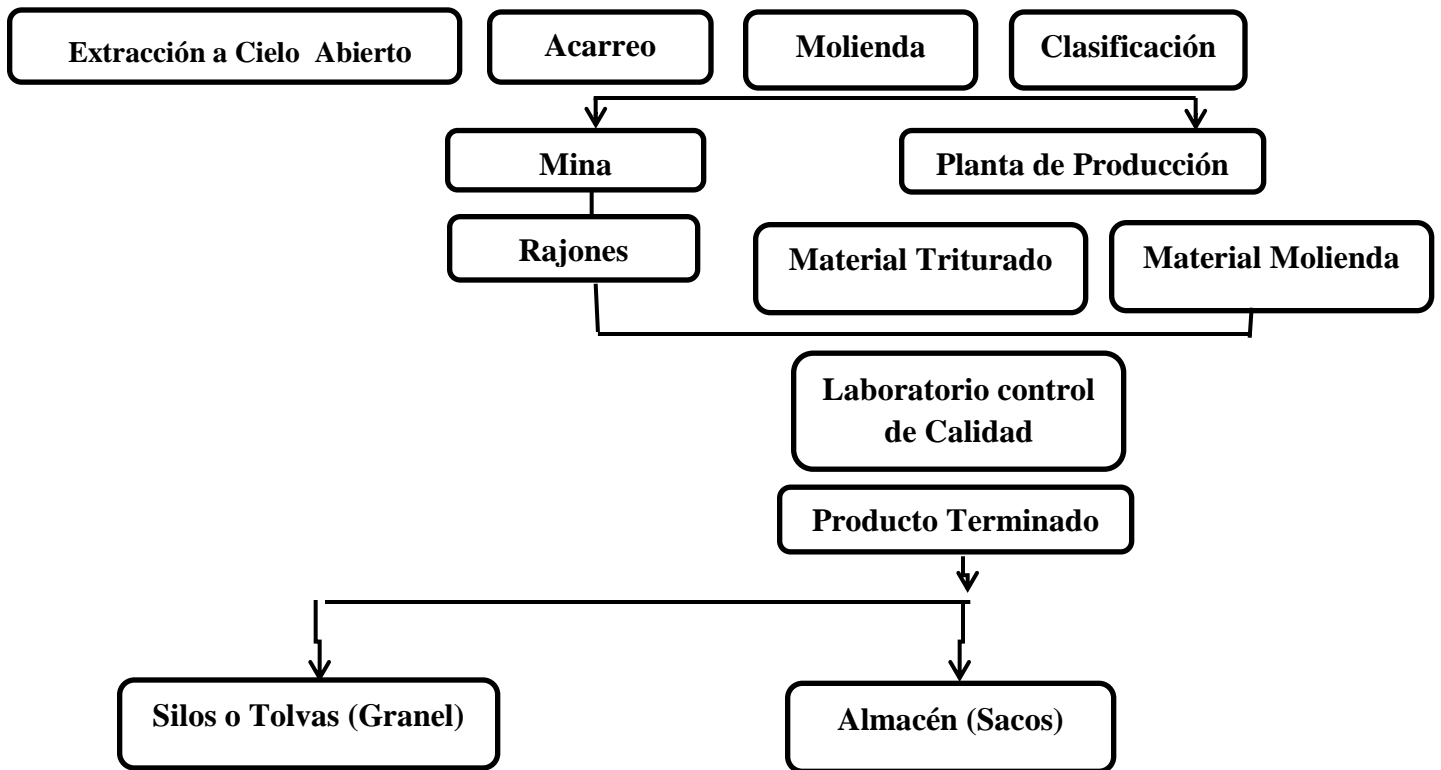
Extracción a Cielo Abierto

Acarreo

Molienda

Clasificación

Mina

Planta de Producción

Rajones

Material Triturado

Material Molienda

Laboratorio control de Calidad

Producto Terminado

Silos o Tolvas (Granel)

Almacén (Sacos)